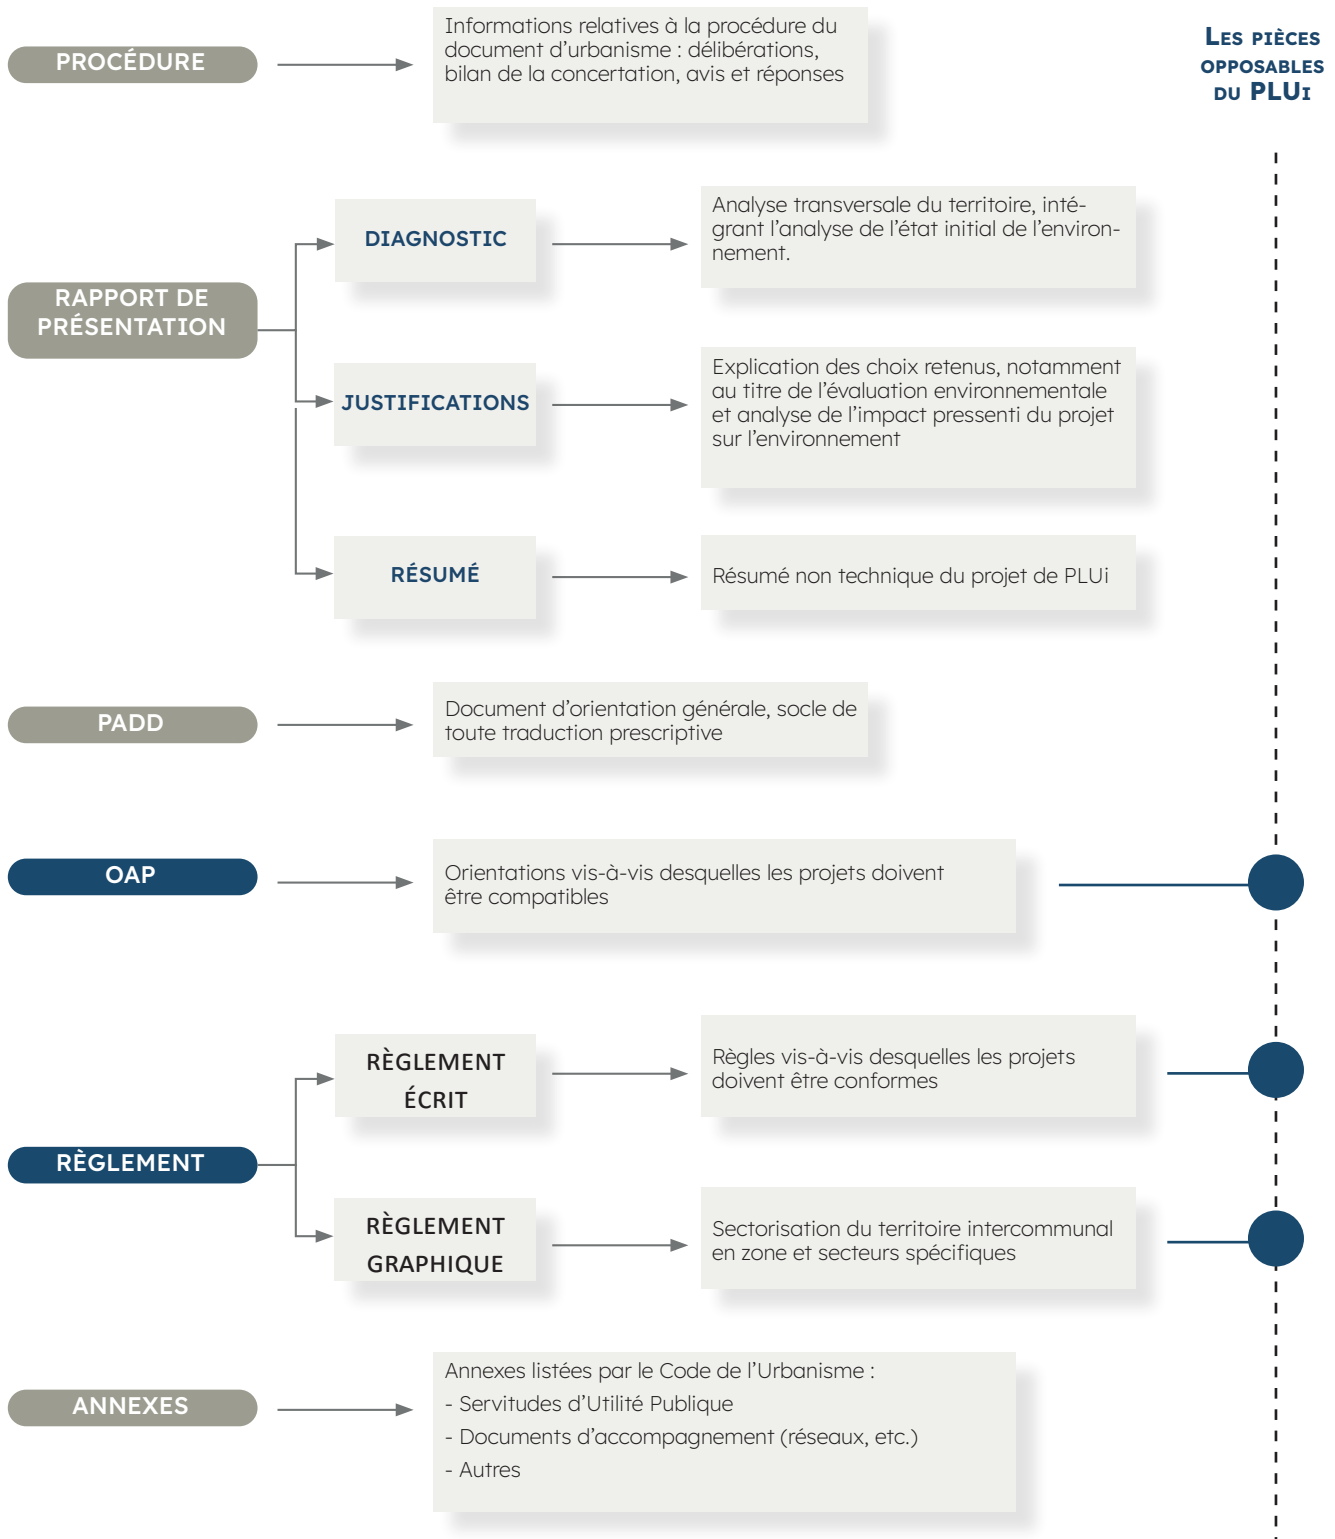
PROCÉDURE

Informations relatives à la procédure du document d'urbanisme : délibérations, bilan de la concertation, avis et réponses

LES PIÈCES OPPOSABLES DU PLUI

RAPPORT DE PRÉSENTATION

DIAGNOSTIC

Analyse transversale du territoire, intégrant l'analyse de l'état initial de l'environnement.

JUSTIFICATIONS

Explication des choix retenus, notamment au titre de l'évaluation environnementale et analyse de l'impact pressenti du projet sur l'environnement

RÉSUMÉ

Résumé non technique du projet de PLUi

PADD

Document d'orientation générale, socle de toute traduction prescriptive

OAP

Orientations vis-à-vis desquelles les projets doivent être compatibles

RÈGLEMENT

RÈGLEMENT ÉCRIT

Règles vis-à-vis desquelles les projets doivent être conformes

RÈGLEMENT GRAPHIQUE

Sectorisation du territoire intercommunal en zone et secteurs spécifiques

ANNEXES

Annexes listées par le Code de l'Urbanisme :
- Servitudes d'Utilité Publique
- Documents d'accompagnement (réseaux, etc.)
- Autres